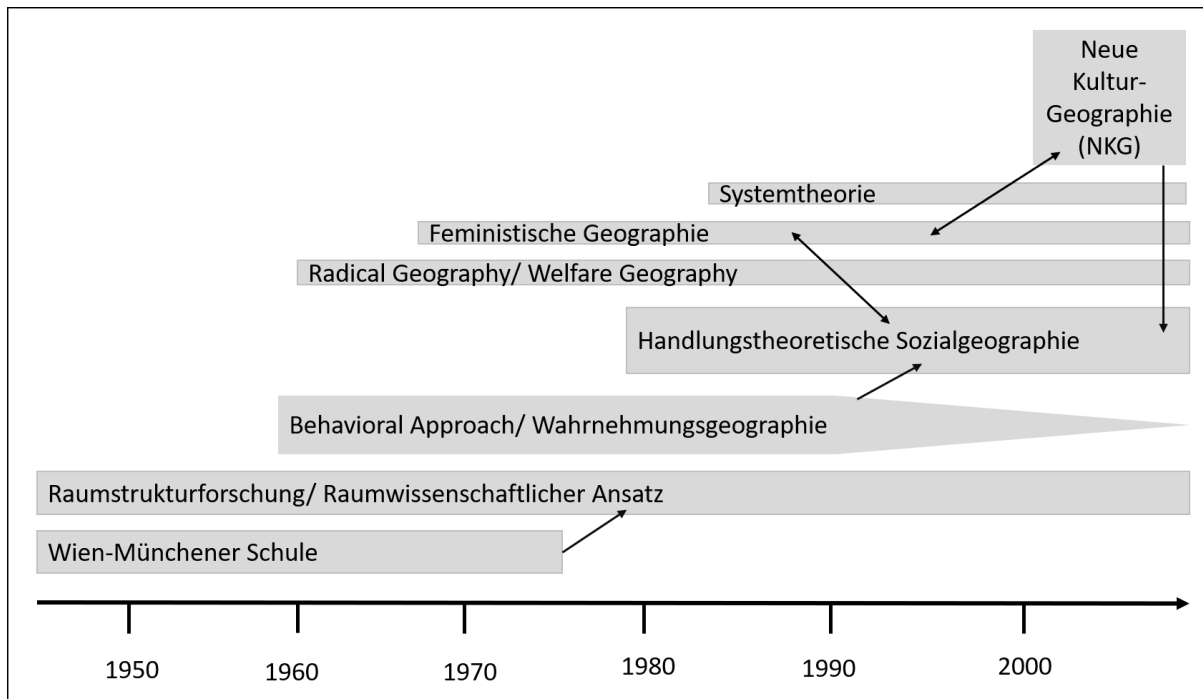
Neue Kultur-Geographie (NKG)

Systemtheorie

Feministische Geographie

Radical Geography/ Welfare Geography

Handlungstheoretische Sozialgeographie

Behavioral Approach/ Wahrnehmungsgeographie

Raumstrukturforschung/ Raumwissenschaftlicher Ansatz

Wien-Münchener Schule

1950 1960 1970 1980 1990 2000